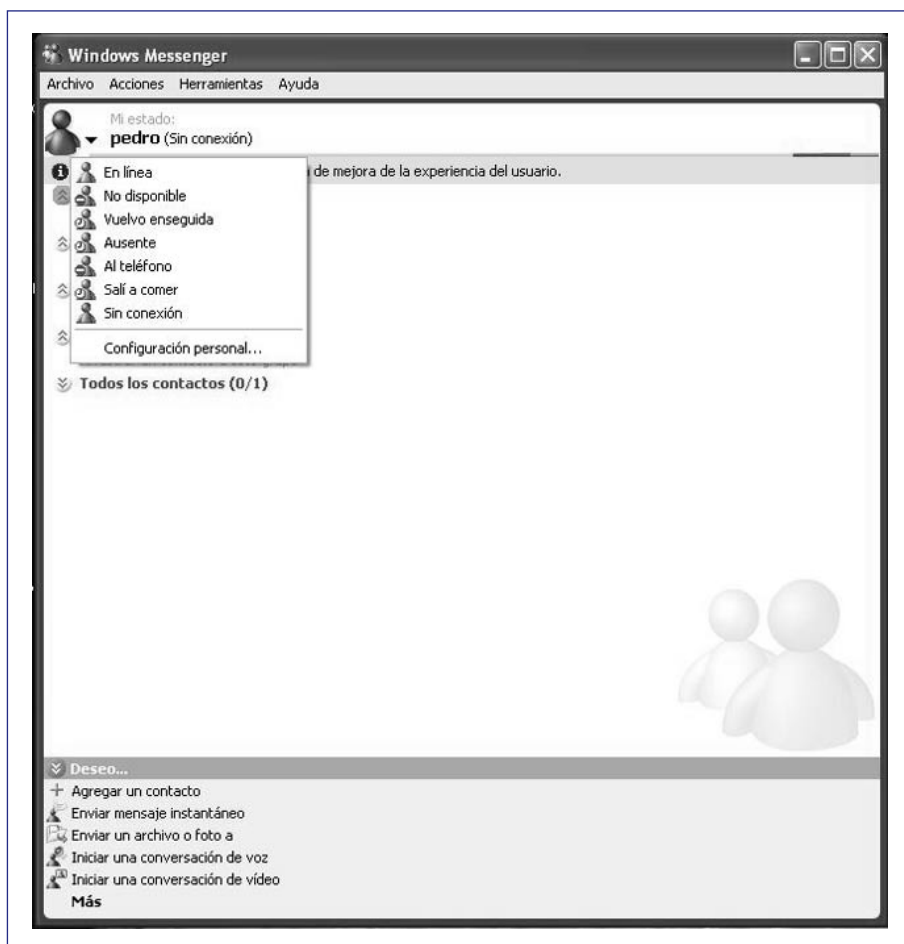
Windows Messenger

Archivo Acciones Herramientas Ayuda

Mi estado:
pedro (Sin conexión)

En línea
No disponible
Vuelvo enseguida
Ausente
Al teléfono
Salí a comer
Sin conexión
Configuración personal...

de mejora de la experiencia del usuario.

Todos los contactos (0/1)

Deseo...
Agregar un contacto
Enviar mensaje instantáneo
Enviar un archivo o foto a
Iniciar una conversación de voz
Iniciar una conversación de vídeo
Más